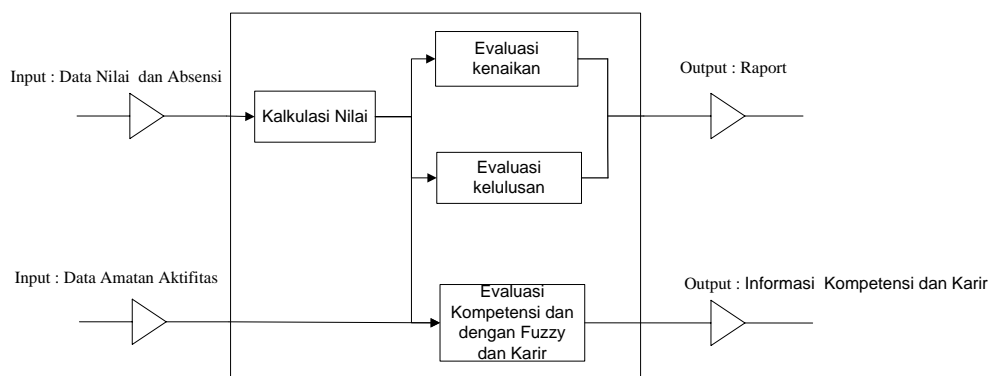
Input : Data Nilai dan Absensi

Kalkulasi Nilai

Evaluasi kenaikan

Evaluasi kelulusan

Output : Raport

Input : Data Amatan Aktifitas

Evaluasi Kompetensi dan dengan Fuzzy dan Karir

Output : Informasi Kompetensi dan Karir